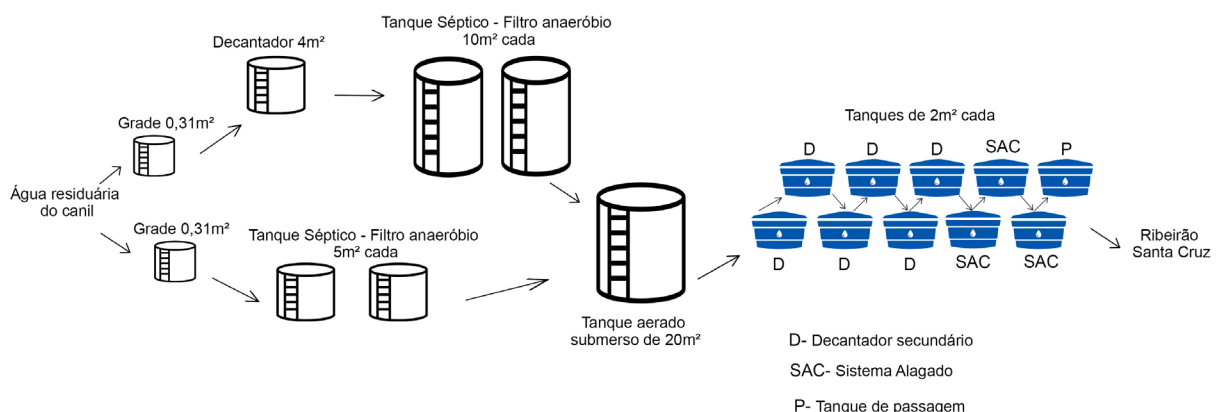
Água residuária do canil

Grade 0,31m²

Decantador 4m²

Tanque Séptico - Filtro anaeróbio
10m² cada

Grade 0,31m²

Tanque Séptico - Filtro anaeróbio
5m² cada

Tanque aerado submerso de 20m²

Tanques de 2m² cada

D D D SAC P

D D D SAC SAC

Ribeirão Santa Cruz

D- Decantador secundário

SAC- Sistema Alagado

P- Tanque de passagem